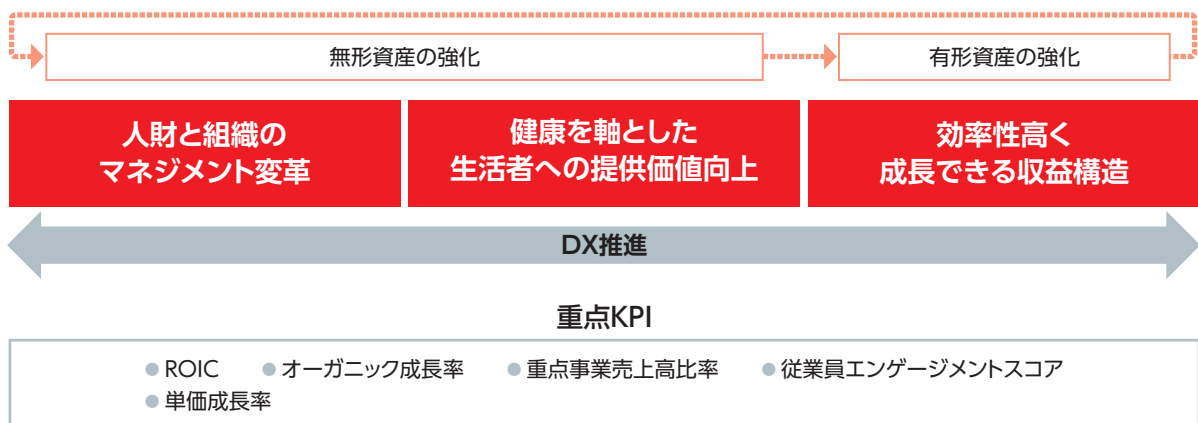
無形資産の強化

有形資産の強化

人財と組織の
マネジメント変革

健康を軸とした
生活者への提供価値向上

効率性高く
成長できる収益構造

DX推進

重点KPI

● ROIC ● オーガニック成長率 ● 重点事業売上高比率 ● 従業員エンゲージメントスコア
● 単価成長率